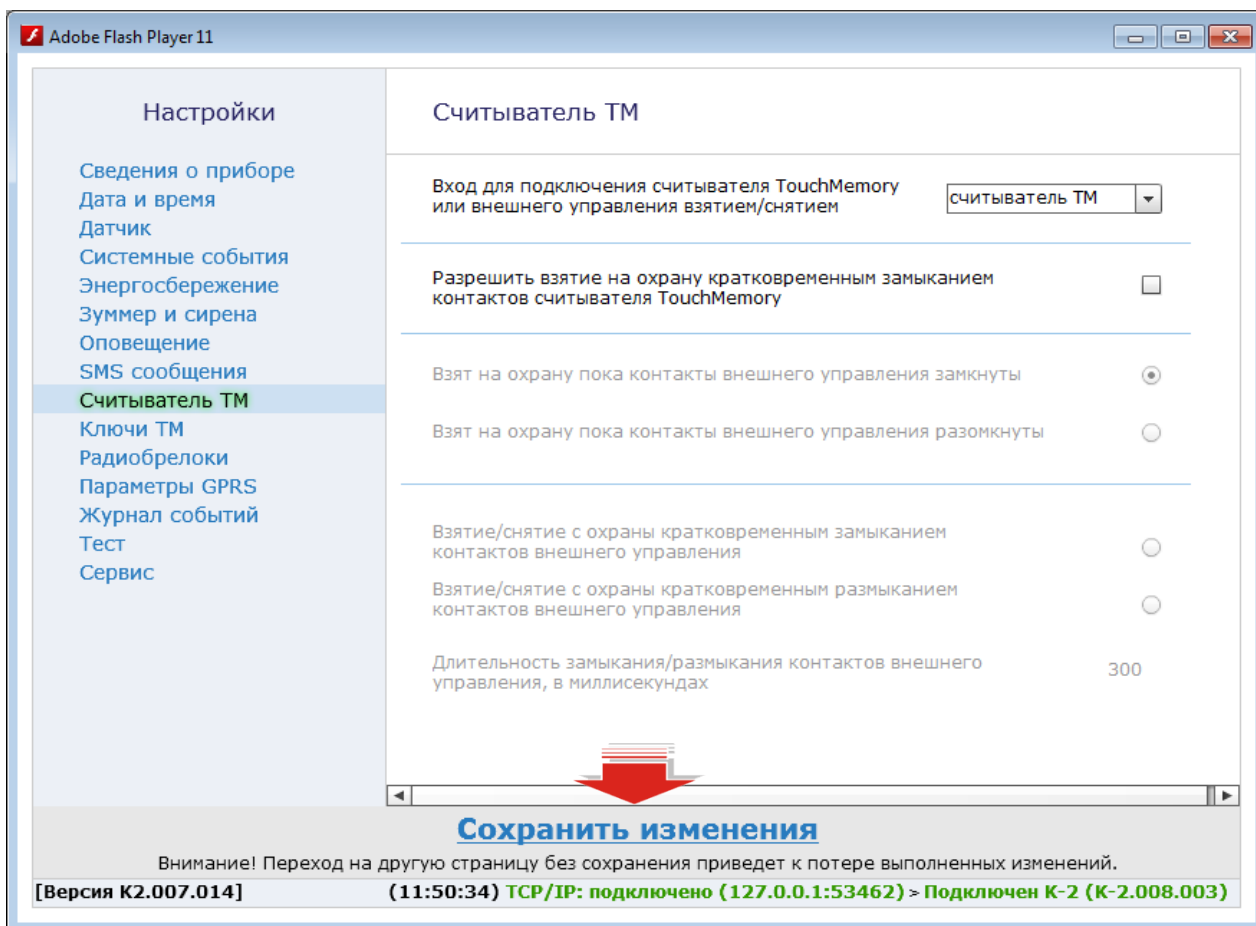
Adobe Flash Player 11

Настройки

Сведения о приборе
Дата и время
Датчик
Системные события
Энергосбережение
Зуммер и сирена
Оповещение
SMS сообщения
Считыватель ТМ
Ключи ТМ
Радиобрелоки
Параметры GPRS
Журнал событий
Тест
Сервис

Считыватель ТМ

Вход для подключения считывателя TouchMemory или внешнего управления взятием/снятием
считыватель ТМ

Разрешить взятие на охрану кратковременным замыканием контактов считывателя TouchMemory

Взят на охрану пока контакты внешнего управления замкнуты

Взят на охрану пока контакты внешнего управления разомкнуты

Взятие/снятие с охраны кратковременным замыканием контактов внешнего управления

Взятие/снятие с охраны кратковременным размыканием контактов внешнего управления

Длительность замыкания/размыкания контактов внешнего управления, в миллисекундах
300

Сохранить изменения

Внимание! Переход на другую страницу без сохранения приведет к потере выполненных изменений.

[Версия К2.007.014]
(11:50:34) TCP/IP: подключено (127.0.0.1:53462) > Подключен К-2 (К-2.008.003)